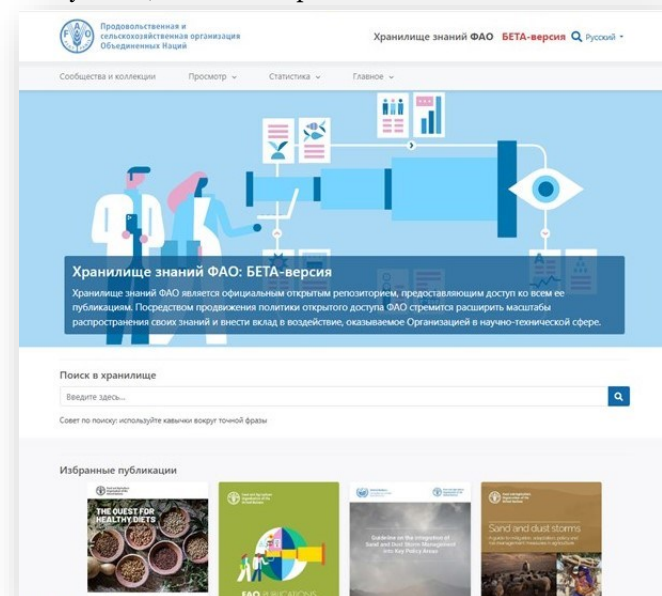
Продовольственная и сельскохозяйственная организация Объединенных Наций

Хранилище знаний ФАО БЕТА-версия Русский

Сообщества и коллекции Просмотр Статистика Главное

Хранилище знаний ФАО: БЕТА-версия

Хранилище знаний ФАО является официальным открытым репозиторием, предоставляющим доступ ко всем ее публикациям. Посредством продвижения политики открытого доступа ФАО стремится расширить масштабы распространения своих знаний и внести вклад в воздействие, оказываемое Организацией в научно-технической сфере.

Поиск в хранилище

Введите здесь...

Совет по поиску: используйте кавычки вокруг точной фразы

Избранные публикации

THE QUEST FOR HEALTHY DIETS

FAO PUBLICATIONS

Guideline on the Integration of Sand and Dust Storm Management into Key Policy Areas

Sand and dust storms